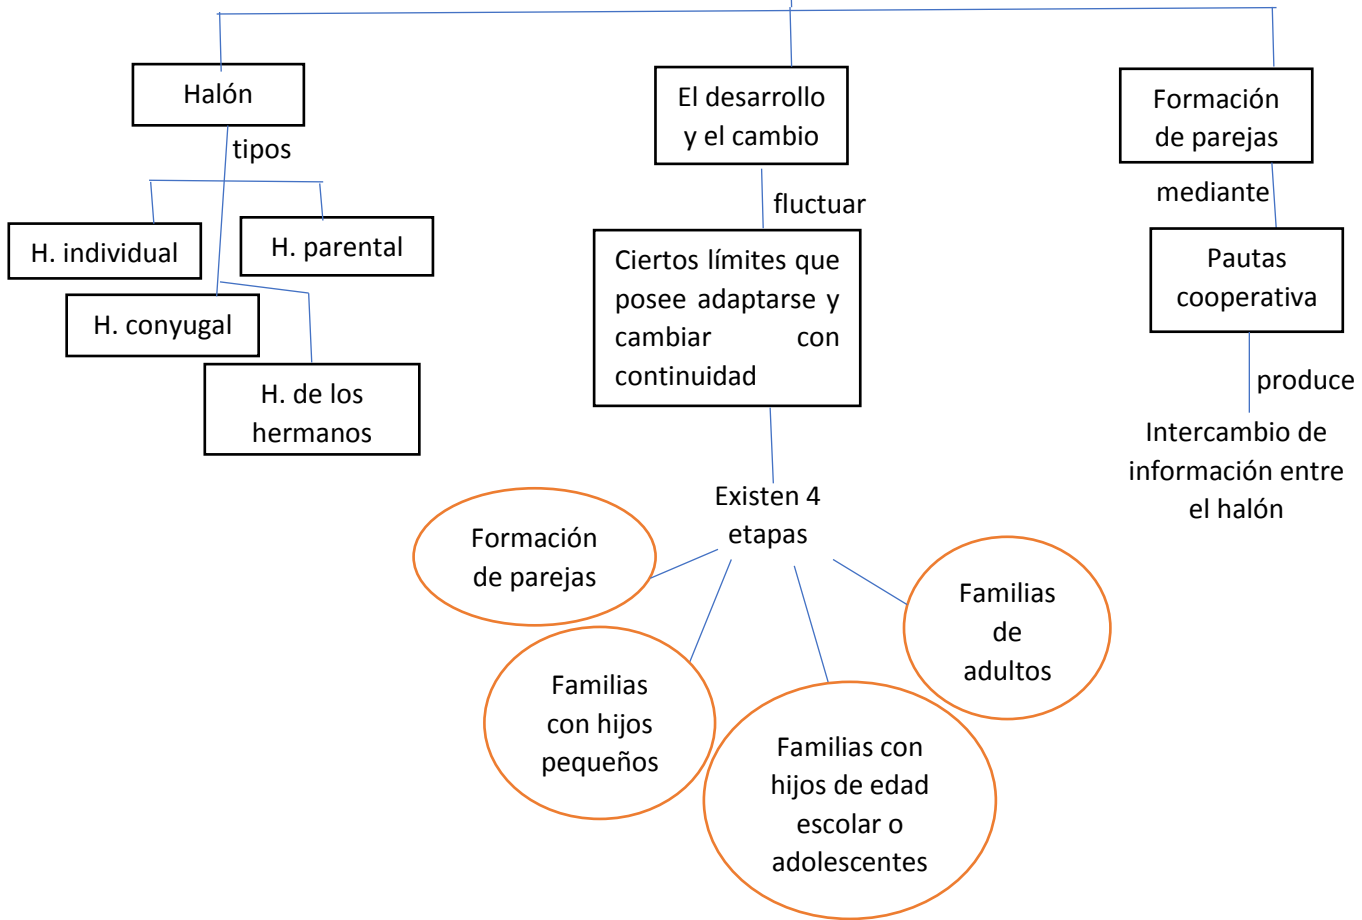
Halón

tipos

H. individual

H. parental

H. conyugal

H. de los hermanos

El desarrollo y el cambio

fluctuar

Ciertos límites que posee adaptarse y cambiar con continuidad

Existen 4 etapas

Formación de parejas

Familias con hijos pequeños

Familias con hijos de edad escolar o adolescentes

Familias de adultos

Formación de parejas

mediante

Pautas cooperativa

produce

Intercambio de información entre el halón